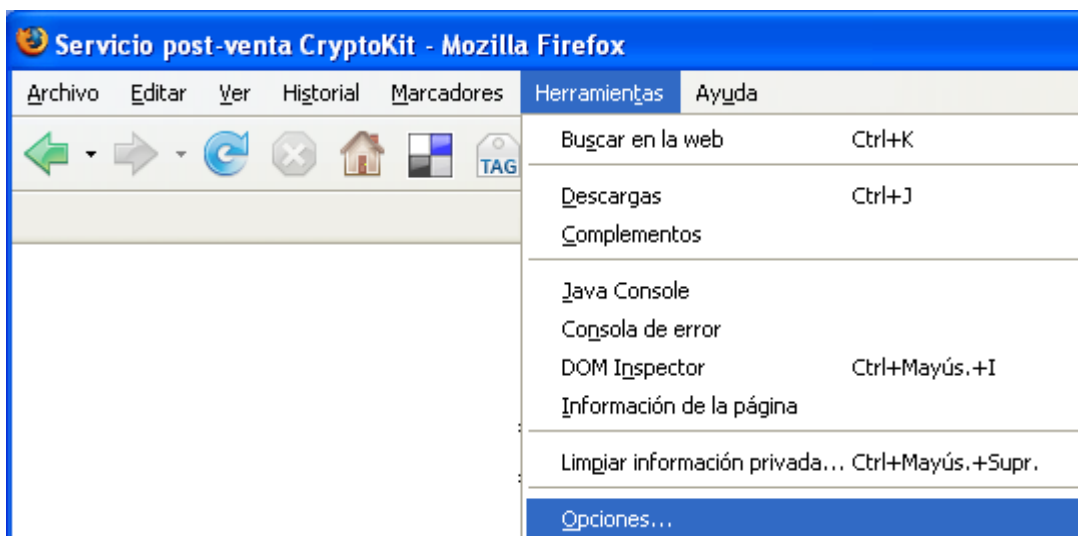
Servicio post-venta CryptoKit - Mozilla Firefox

Archivo Editar Ver Historial Marcadores Herramientas Ayuda

TAG

Buscar en la web Ctrl+K

Descargas Ctrl+J
Complementos

Java Console
Consola de error
DOM Inspector Ctrl+Mayús.+I
Información de la página

Limpiar información privada... Ctrl+Mayús.+Supr.

Opciones...